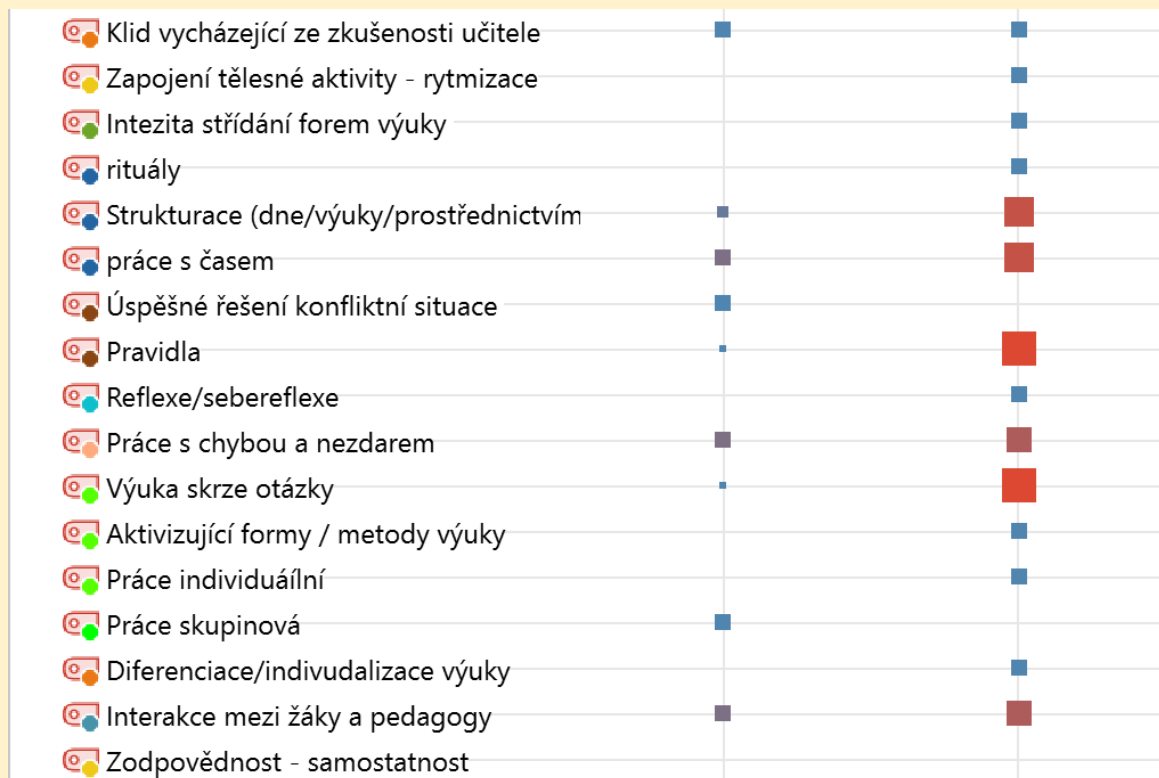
Klid vycházející ze zkušenosti učitele
Zapojení tělesné aktivity - rytmizace
Intezita střídání forem výuky
rituály
Strukturace (dne/výuky/prostřednictvím
práce s časem
Úspěšné řešení konfliktní situace
Pravidla
Reflexe/sebereflexe
Práce s chybou a nezdarem
Výuka skrze otázky
Aktivizující formy / metody výuky
Práce individuáílní
Práce skupinová
Diferenciace/indivudalizace výuky
Interakce mezi žáky a pedagogy
Zodpovědnost - samostatnost